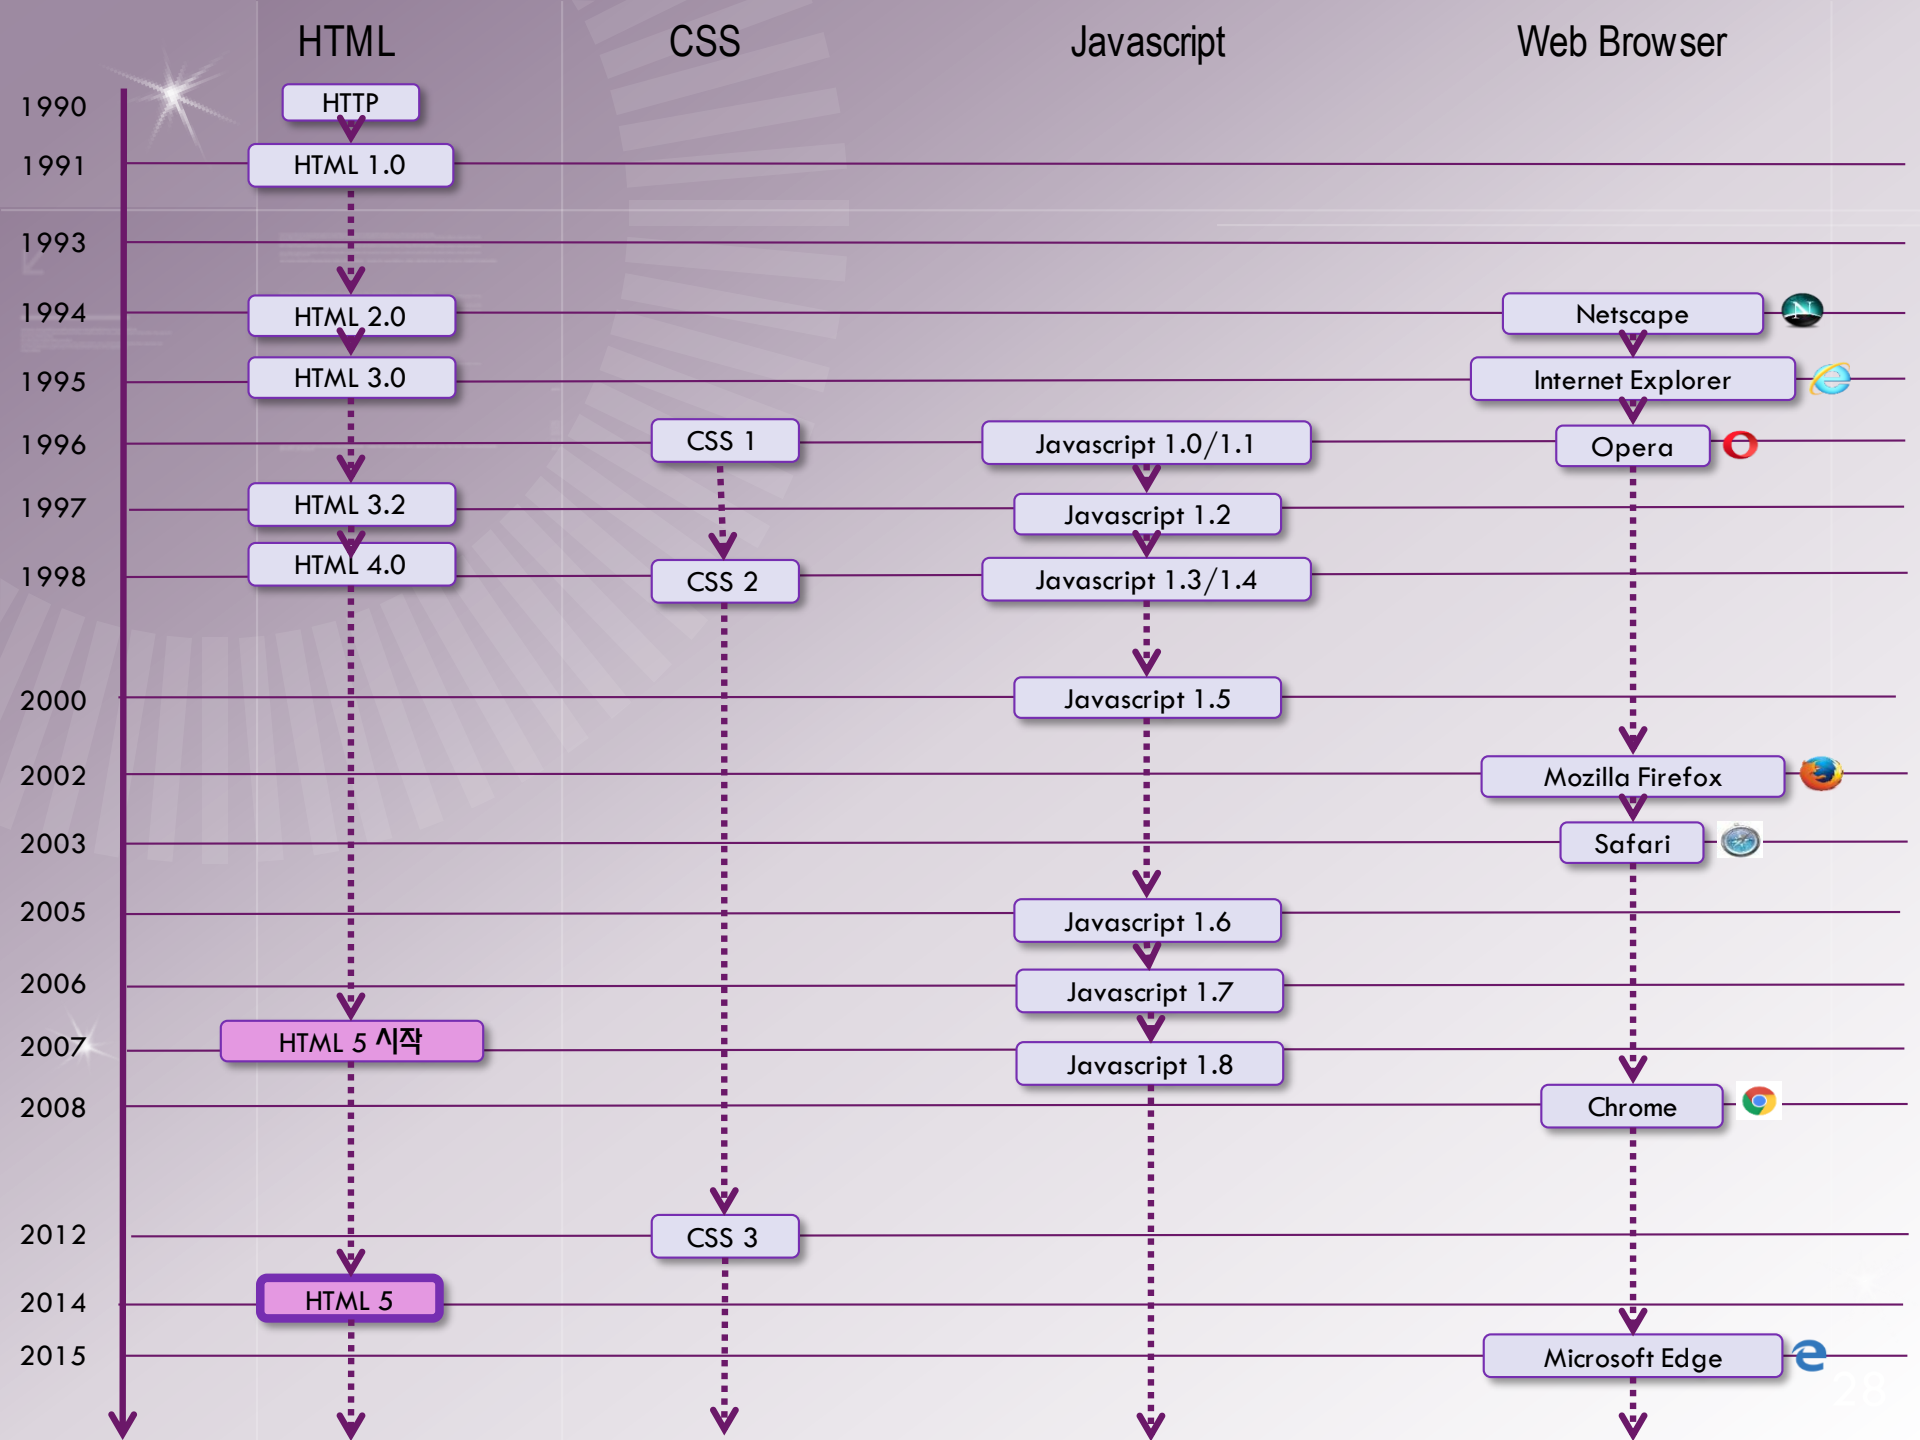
HTML

CSS

Javascript

Web Browser

1990 HTTP

1991 HTML 1.0

1993

1994 HTML 2.0 Netscape

1995 HTML 3.0 Internet Explorer

1996 CSS 1 Javascript 1.0/1.1 Opera

1997 HTML 3.2 Javascript 1.2

1998 HTML 4.0 CSS 2 Javascript 1.3/1.4

2000 Javascript 1.5

2002 Mozilla Firefox

2003 Safari

2005 Javascript 1.6

2006 Javascript 1.7

2007 HTML 5 시작 Javascript 1.8

2008 Chrome

2012 CSS 3

2014 HTML 5

2015 Microsoft Edge

28